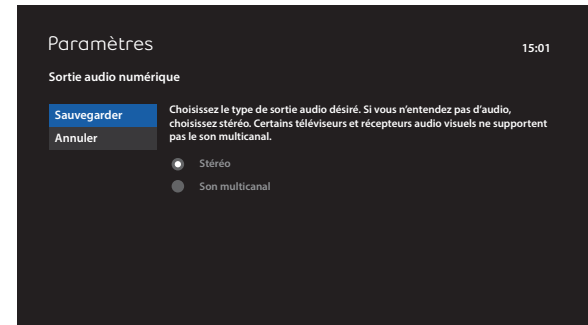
Paramètres

15:01

Sortie audio numérique

Sauvegarder
Annuler

Choisissez le type de sortie audio désiré. Si vous n'entendez pas d'audio, choisissez stéréo. Certains téléviseurs et récepteurs audio visuels ne supportent pas le son multicanal.

Stéréo
Son multicanal